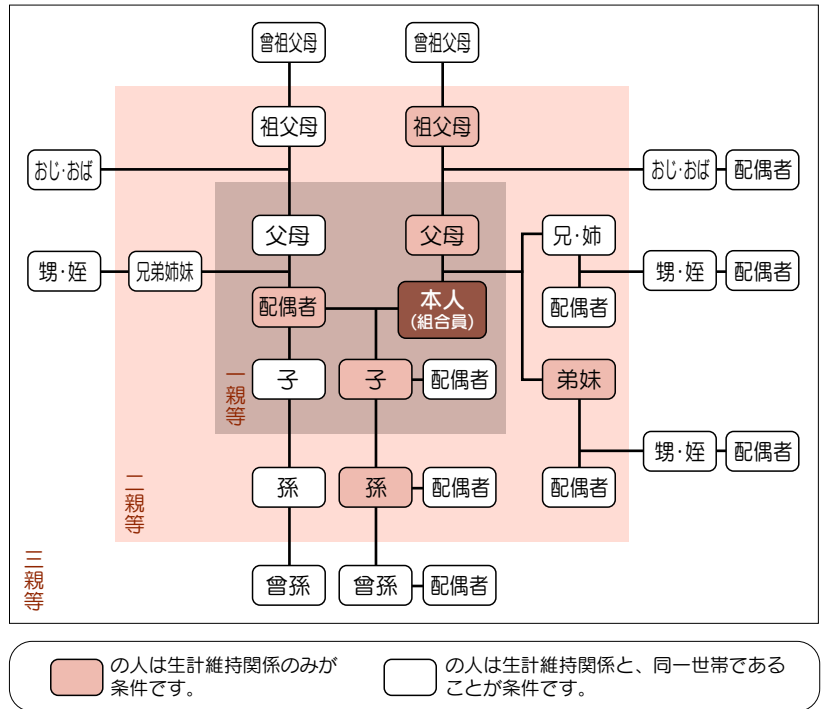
曾祖父母
曾祖父母
祖父母
祖父母
おじ·おば
おじ·おば
配偶者
父母
父母
兄·姉
甥·姪
兄弟姉妹
甥·姪
配偶者
配偶者
本人
(組合員)
配偶者
一親等
子
子
配偶者
弟妹
甥·姪
配偶者
二親等
孫
孫
配偶者
配偶者
三親等
曾孫
曾孫
配偶者

の人は生計維持関係のみが条件です。

の人は生計維持関係と、同一世帯であることが条件です。